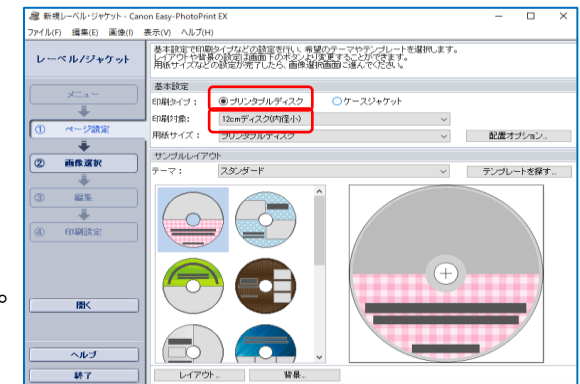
新規レーベル・ジャケット - Canon Easy-PhotoPrint EX
ファイル(F) 編集(E) 画像(I) 表示(V) ヘルプ(H)

レーベル/ジャケット

基本設定で印刷タイプなどの設定を行い、希望のテーマやテンプレートを選択します。
レイアウトや背景の設定は画面下のボタンより変更することができます。
用紙サイズなどの設定が完了したら、画像選択画面に進んでください。

メニュー
① ページ設定
② 画像選択
③ 編集
④ 印刷設定

基本設定
印刷タイプ： プリンタブルディスク ケースジャケット
印刷対象： 12cmディスク(内径小)
用紙サイズ： プリンタブルディスク
配置オプション...

サンプルレイアウト
テーマ： スタンダード
テンプレートを探す...

開く
ヘルプ
終了
レイアウト...
背景...